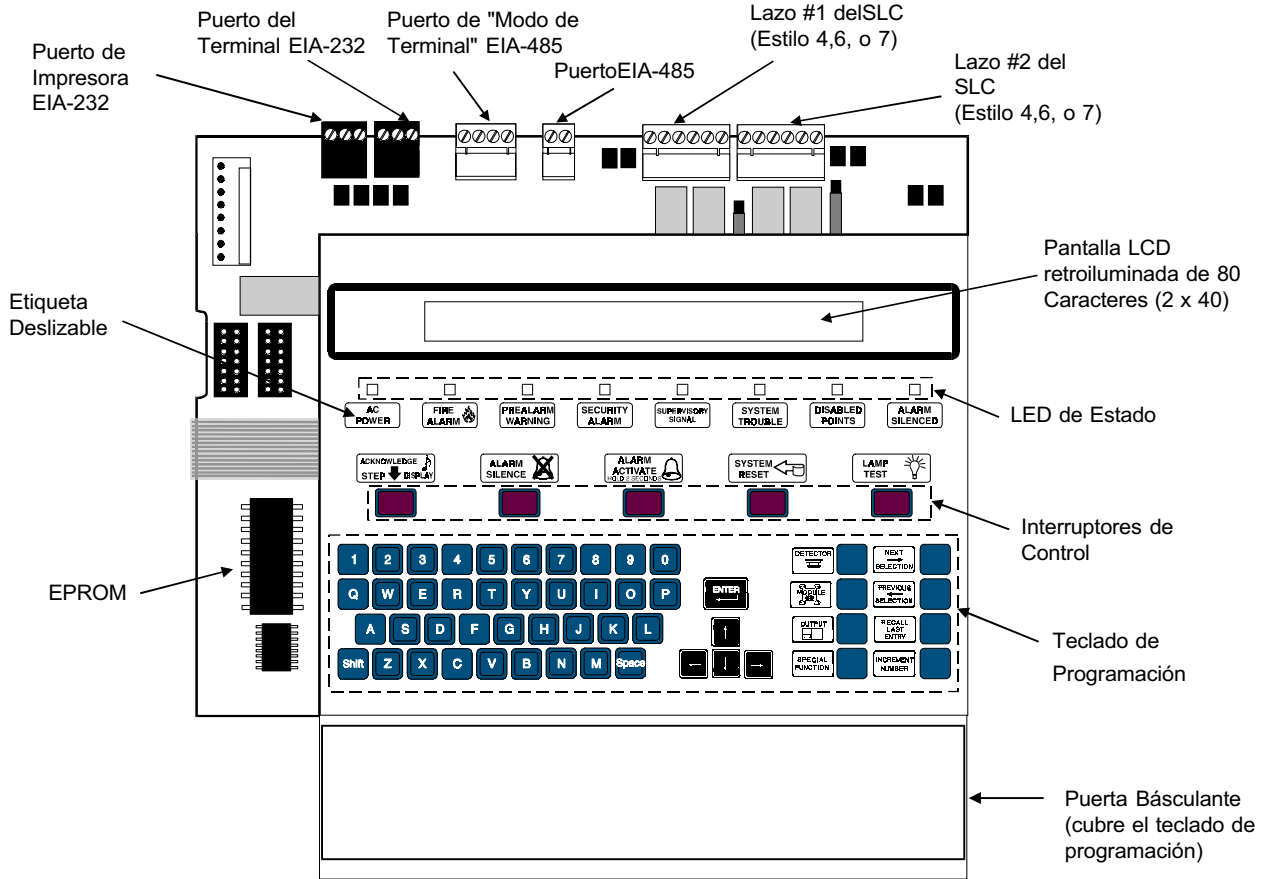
Puerto de Impresora EIA-232

Puerto del Terminal EIA-232

Puerto de "Modo de Terminal" EIA-485

PuertoEIA-485

Lazo #1 delSLC (Estilo 4,6, o 7)

Lazo #2 del SLC (Estilo 4,6, o 7)

Pantalla LCD retroiluminada de 80 Caracteres (2 x 40)

Etiqueta Deslizable

AC POWER

FIRE ALARM

PREALARM WARNING

SECURITY ALARM

SUPERVISORY SIGNAL

SYSTEM TROUBLE

DISABLED POINTS

ALARM SILENCED

LED de Estado

ACKNOWLEDGE STEP DISPLAY

ALARM SILENCE

ALARM ACTIVATE HOLD 2 SECONDS

SYSTEM RESET

LAMP TEST

Interruptores de Control

1 2 3 4 5 6 7 8 9 0

Q W E R T Y U I O P

A S D F G H J K L

Shift Z X C V B N M Space

ENTER

DETECTOR

NEXT SELECTION

MODULE

PREVIOUS SELECTION

OUTPUT

RECALL LAST ENTRY

SPECIAL FUNCTION

INCREMENT NUMBER

EPROM

Teclado de Programación

Puerta Básculante (cubre el teclado de programación)